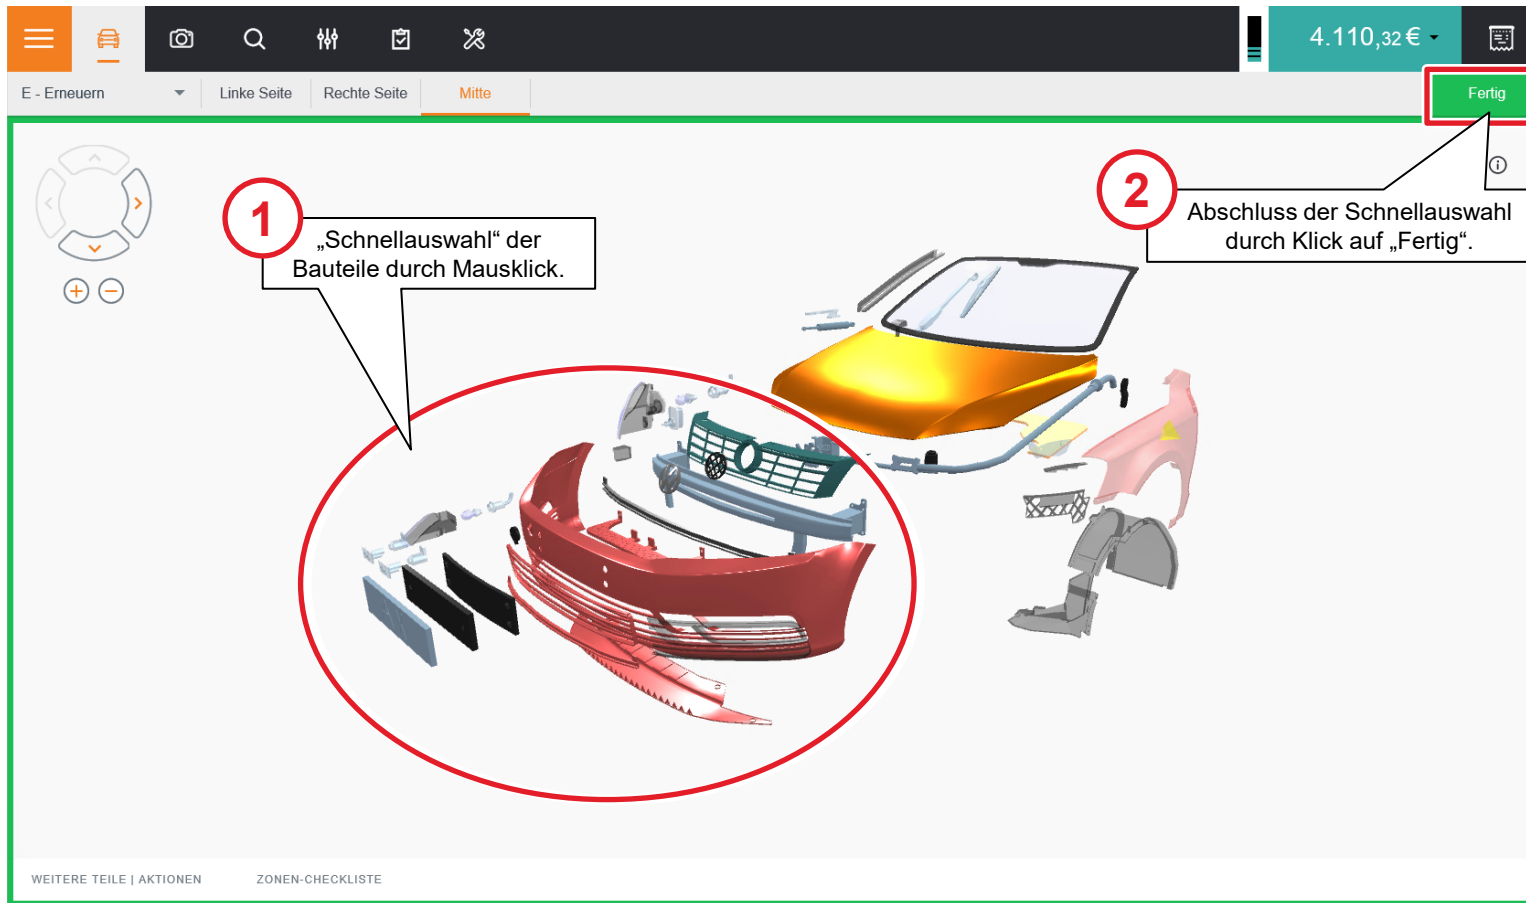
4.110,32 €

E - Erneuern

Linke Seite

Rechte Seite

Mitte

Fertig

1

„Schnellauswahl“ der Bauteile durch Mausklick.

2

Abschluss der Schnellauswahl durch Klick auf „Fertig“.

WEITERE TEILE | AKTIONEN

ZONEN-CHECKLISTE